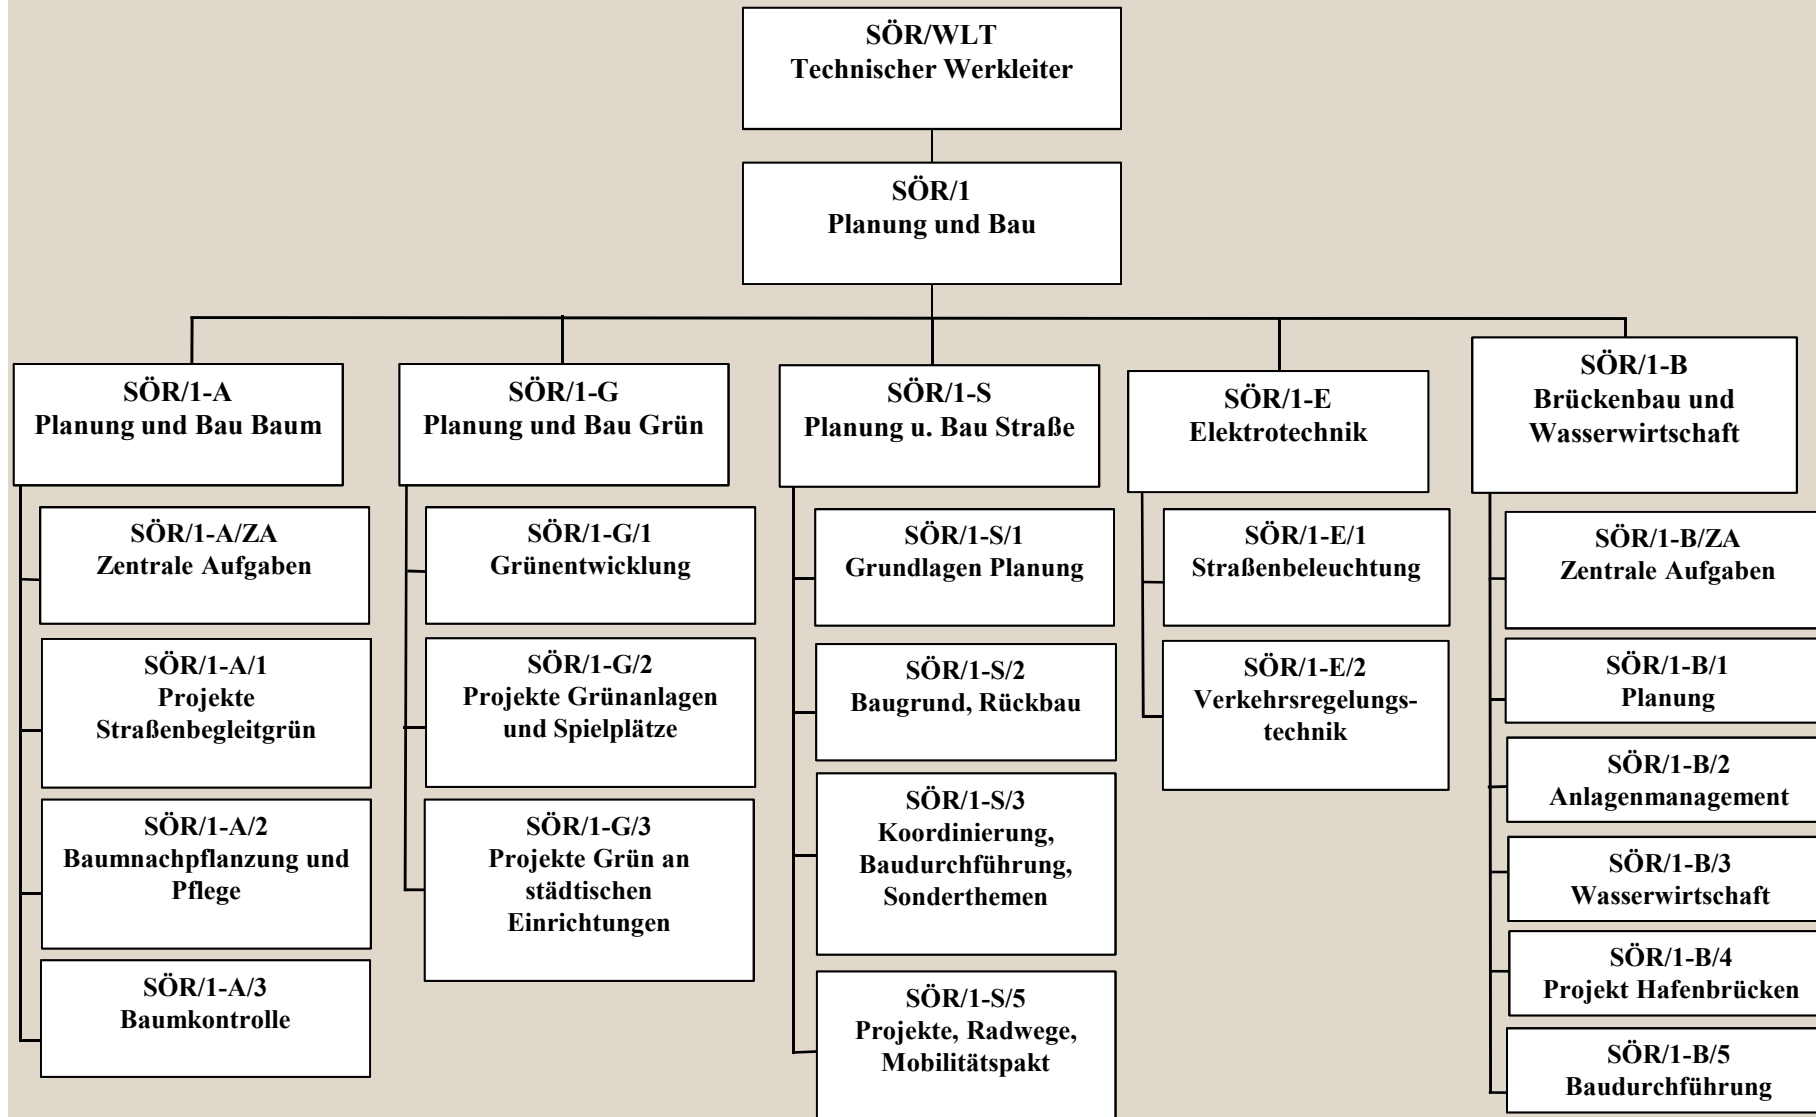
SÖR/WLT
Technischer Werkleiter

SÖR/1
Planung und Bau

SÖR/1-A
Planung und Bau Baum

SÖR/1-A/ZA
Zentrale Aufgaben

SÖR/1-A/1
Projekte Straßenbegleitgrün

SÖR/1-A/2
Baumnachpflanzung und Pflege

SÖR/1-A/3
Baumkontrolle

SÖR/1-G
Planung und Bau Grün

SÖR/1-G/1
Grünentwicklung

SÖR/1-G/2
Projekte Grünanlagen und Spielplätze

SÖR/1-G/3
Projekte Grün an städtischen Einrichtungen

SÖR/1-S
Planung u. Bau Straße

SÖR/1-S/1
Grundlagen Planung

SÖR/1-S/2
Baugrund, Rückbau

SÖR/1-S/3
Koordinierung, Baudurchführung, Sonderthemen

SÖR/1-S/5
Projekte, Radwege, Mobilitätspakt

SÖR/1-E
Elektrotechnik

SÖR/1-E/1
Straßenbeleuchtung

SÖR/1-E/2
Verkehrsregelungstechnik

SÖR/1-B
Brückenbau und Wasserwirtschaft

SÖR/1-B/ZA
Zentrale Aufgaben

SÖR/1-B/1
Planung

SÖR/1-B/2
Anlagenmanagement

SÖR/1-B/3
Wasserwirtschaft

SÖR/1-B/4
Projekt Hafenbrücken

SÖR/1-B/5
Baudurchführung